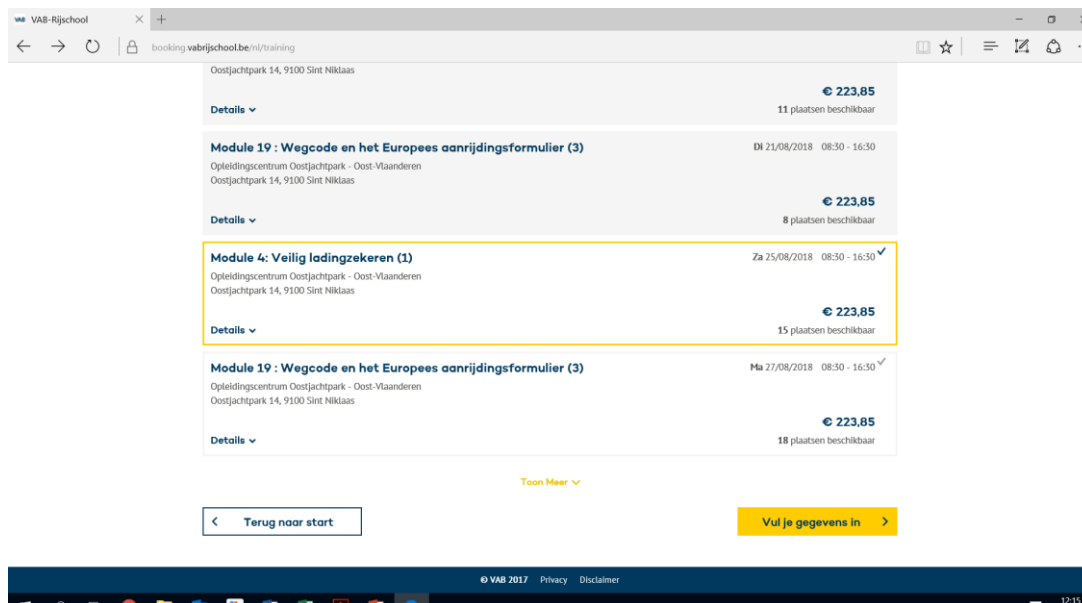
VAB-Rijschool

booking.vabrijschool.be/nl/training

Oostjachtpark 14, 9100 Sint Niklaas

€ 223,85

Details

11 plaatsen beschikbaar

Module 19 : Wegcode en het Europees aanrijdingsformulier (3)

Di 21/08/2018 08:30 - 16:30

Opleidingscentrum Oostjachtpark - Oost-Vlaanderen
Oostjachtpark 14, 9100 Sint Niklaas

€ 223,85

Details

8 plaatsen beschikbaar

Module 4: Veilig ladingzekeren (1)

Za 25/08/2018 08:30 - 16:30

Opleidingscentrum Oostjachtpark - Oost-Vlaanderen
Oostjachtpark 14, 9100 Sint Niklaas

€ 223,85

Details

15 plaatsen beschikbaar

Module 19 : Wegcode en het Europees aanrijdingsformulier (3)

Ma 27/08/2018 08:30 - 16:30

Opleidingscentrum Oostjachtpark - Oost-Vlaanderen
Oostjachtpark 14, 9100 Sint Niklaas

€ 223,85

Details

18 plaatsen beschikbaar

Toon Meer

Terug naar start

Vul je gegevens in

© VAB 2017 Privacy Disclaimer

12:15